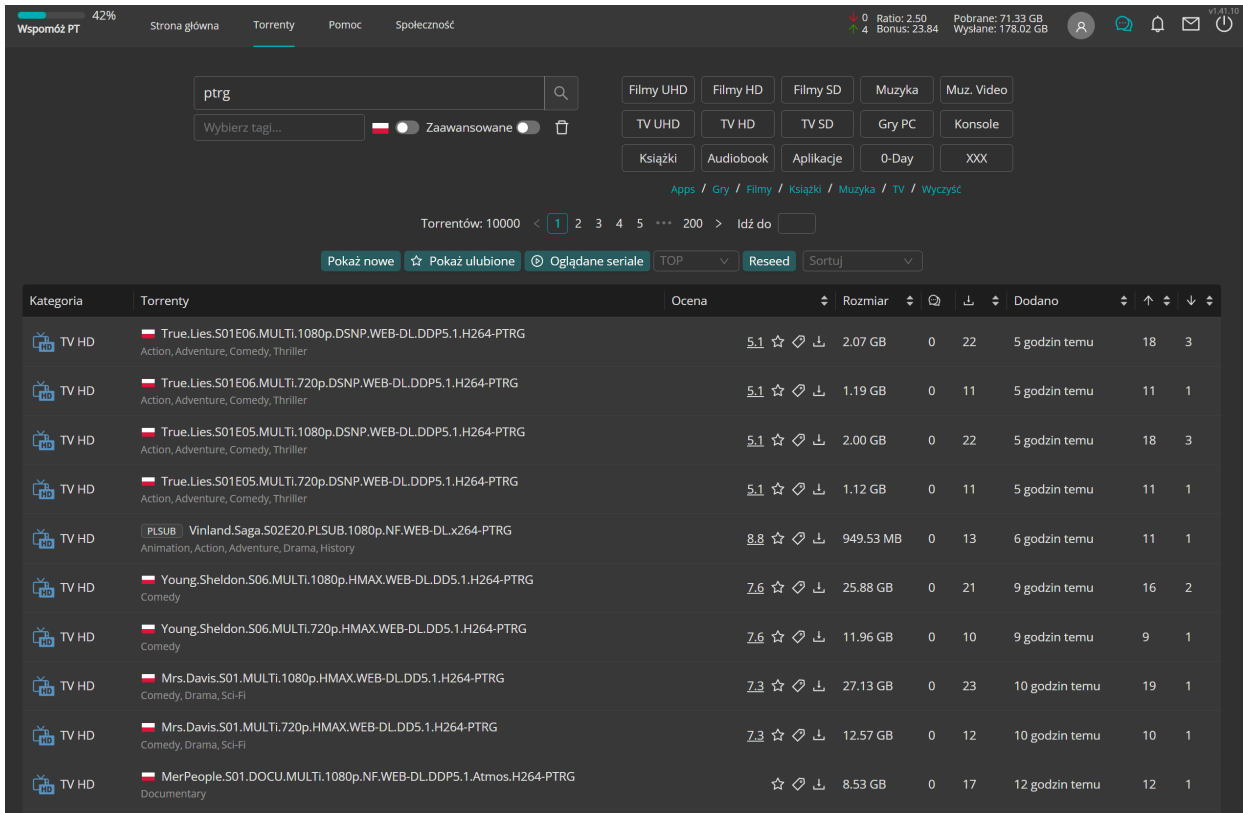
42%
Wspomóż PT
Strona główna
Torrenty
Pomoc
Społeczność
0 Ratio: 2.50
4 Bonus: 23.84
Pobrane: 71.33 GB
Wysłane: 178.02 GB
v1.41.10

ptrg
Wybierz tagi...
Zaawansowane

Filmy UHD | Filmy HD | Filmy SD | Muzyka | Muz. Video
TV UHD | TV HD | TV SD | Gry PC | Konsole
Książki | Audiobook | Aplikacje | 0-Day | XXX

Apps / Gry / Filmy / Książki / Muzyka / TV / Wyczyść

Torrentów: 10000 < 1 2 3 4 5 ••• 200 > Idź do

Pokaż nowe | Pokaż ulubione | Oglądane seriale | TOP | Reseed | Sortuj

| Kategoria | Torrenty | Ocena | Rozmiar | | | Dodano | | |
|---|---|---|---|---|---|---|---|---|
| TV HD | True.Lies.S01E06.MULTi.1080p.DSNP.WEB-DL.DDP5.1.H264-PTRG<br>Action, Adventure, Comedy, Thriller | 5.1 | 2.07 GB | 0 | 22 | 5 godzin temu | 18 | 3 |
| TV HD | True.Lies.S01E06.MULTi.720p.DSNP.WEB-DL.DDP5.1.H264-PTRG<br>Action, Adventure, Comedy, Thriller | 5.1 | 1.19 GB | 0 | 11 | 5 godzin temu | 11 | 1 |
| TV HD | True.Lies.S01E05.MULTi.1080p.DSNP.WEB-DL.DDP5.1.H264-PTRG<br>Action, Adventure, Comedy, Thriller | 5.1 | 2.00 GB | 0 | 22 | 5 godzin temu | 18 | 3 |
| TV HD | True.Lies.S01E05.MULTi.720p.DSNP.WEB-DL.DDP5.1.H264-PTRG<br>Action, Adventure, Comedy, Thriller | 5.1 | 1.12 GB | 0 | 11 | 5 godzin temu | 11 | 1 |
| TV HD | PLSUB Vinland.Saga.S02E20.PLSUB.1080p.NF.WEB-DL.x264-PTRG<br>Animation, Action, Adventure, Drama, History | 8.8 | 949.53 MB | 0 | 13 | 6 godzin temu | 11 | 1 |
| TV HD | Young.Sheldon.S06.MULTi.1080p.HMAX.WEB-DL.DD5.1.H264-PTRG<br>Comedy | 7.6 | 25.88 GB | 0 | 21 | 9 godzin temu | 16 | 2 |
| TV HD | Young.Sheldon.S06.MULTi.720p.HMAX.WEB-DL.DD5.1.H264-PTRG<br>Comedy | 7.6 | 11.96 GB | 0 | 10 | 9 godzin temu | 9 | 1 |
| TV HD | Mrs.Davis.S01.MULTi.1080p.HMAX.WEB-DL.DD5.1.H264-PTRG<br>Comedy, Drama, Sci-Fi | 7.3 | 27.13 GB | 0 | 23 | 10 godzin temu | 19 | 1 |
| TV HD | Mrs.Davis.S01.MULTi.720p.HMAX.WEB-DL.DD5.1.H264-PTRG<br>Comedy, Drama, Sci-Fi | 7.3 | 12.57 GB | 0 | 12 | 10 godzin temu | 10 | 1 |
| TV HD | MerPeople.S01.DOCU.MULTi.1080p.NF.WEB-DL.DDP5.1.Atmos.H264-PTRG<br>Documentary | | 8.53 GB | 0 | 17 | 12 godzin temu | 12 | 1 |